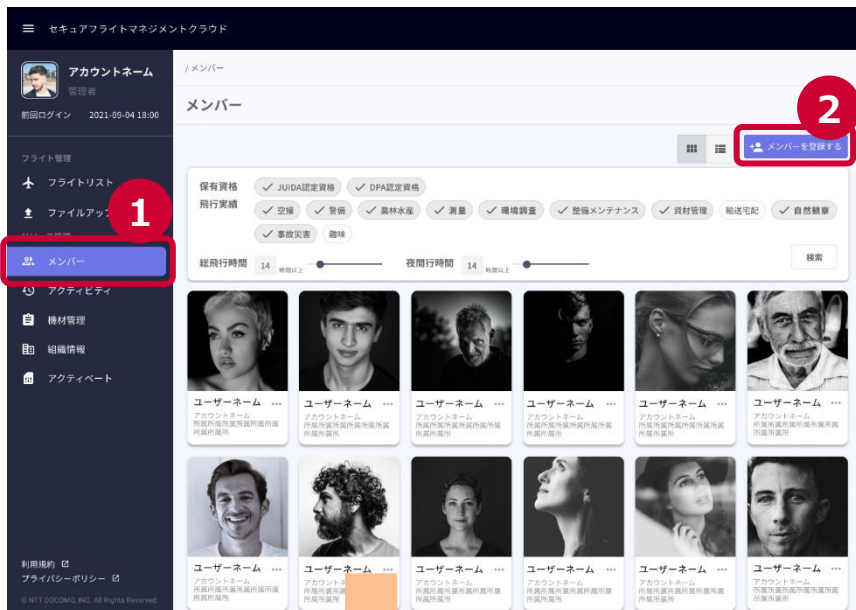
セキュアフライトマネジメントクラウド

アカウントネーム
管理者
前回ログイン 2021-09-04 18:00

フライト管理
フライトリスト
ファイルアップ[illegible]
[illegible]
メンバー
アクティビティ
機材管理
組織情報
アクティベート

1

/ メンバー

メンバー

2

メンバーを登録する

保有資格
JUIDA認定資格
DPA認定資格
飛行実績
空撮
警備
農林水産
測量
環境調査
整備メンテナンス
資材管理
輸送宅配
自然観察
事故災害
趣味

総飛行時間 14 時間以上
夜間飛行時間 14 時間以上
検索

ユーザーネーム
アカウントネーム
所属所属所属所属所属所属所属

ユーザーネーム
アカウントネーム
所属所属所属所属所属所属所属

ユーザーネーム
アカウントネーム
所属所属所属所属所属所属所属

ユーザーネーム
アカウントネーム
所属所属所属所属所属所属所属

ユーザーネーム
アカウントネーム
所属所属所属所属所属所属所属

ユーザーネーム
アカウントネーム
所属所属所属所属所属所属所属

ユーザーネーム
アカウントネーム
所属所属所属所属所属所属所属

ユーザーネーム
アカウントネーム
所属所属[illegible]

ユーザーネーム
アカウントネーム
所属所属所属所属所属所属所属

ユーザーネーム
アカウントネーム
所属所属所属所属所属所属所属

ユーザーネーム
アカウントネーム
所属所属所属所属所属所属所属

ユーザーネーム
アカウントネーム
所属所属所属所属所属所属所属

利用規約
プライバシーポリシー
© NTT DOCOMO, INC. All Rights Reserved.